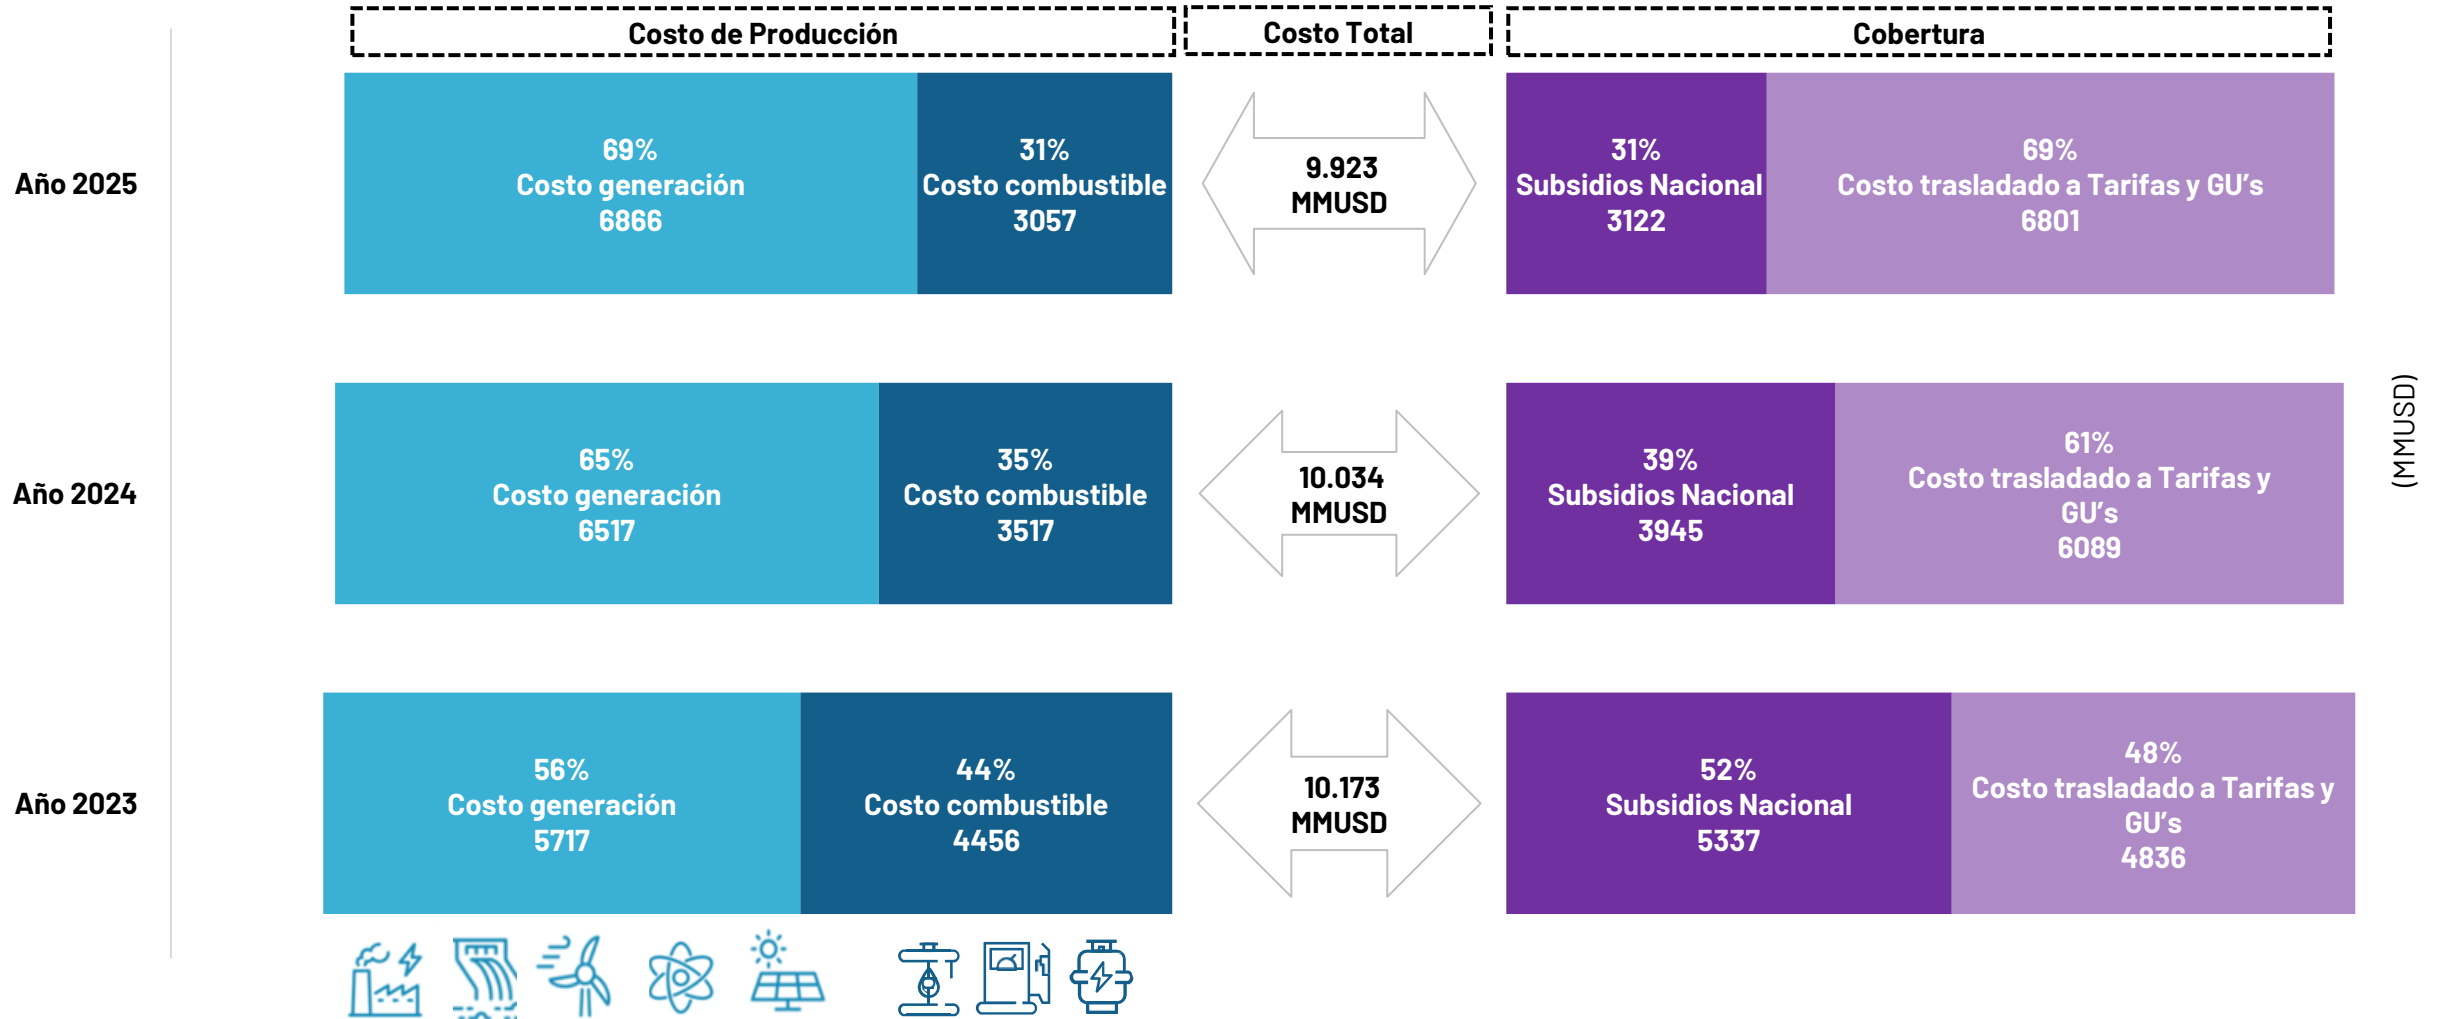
Costo de Producción

Costo Total

Cobertura

Año 2025

69%
Costo generación
6866

31%
Costo combustible
3057

9.923
MMUSD

31%
Subsidios Nacional
3122

69%
Costo trasladado a Tarifas y GU's
6801

Año 2024

65%
Costo generación
6517

35%
Costo combustible
3517

10.034
MMUSD

39%
Subsidios Nacional
3945

61%
Costo trasladado a Tarifas y GU's
6089

(MMUSD)

Año 2023

56%
Costo generación
5717

44%
Costo combustible
4456

10.173
MMUSD

52%
Subsidios Nacional
5337

48%
Costo trasladado a Tarifas y GU's
4836